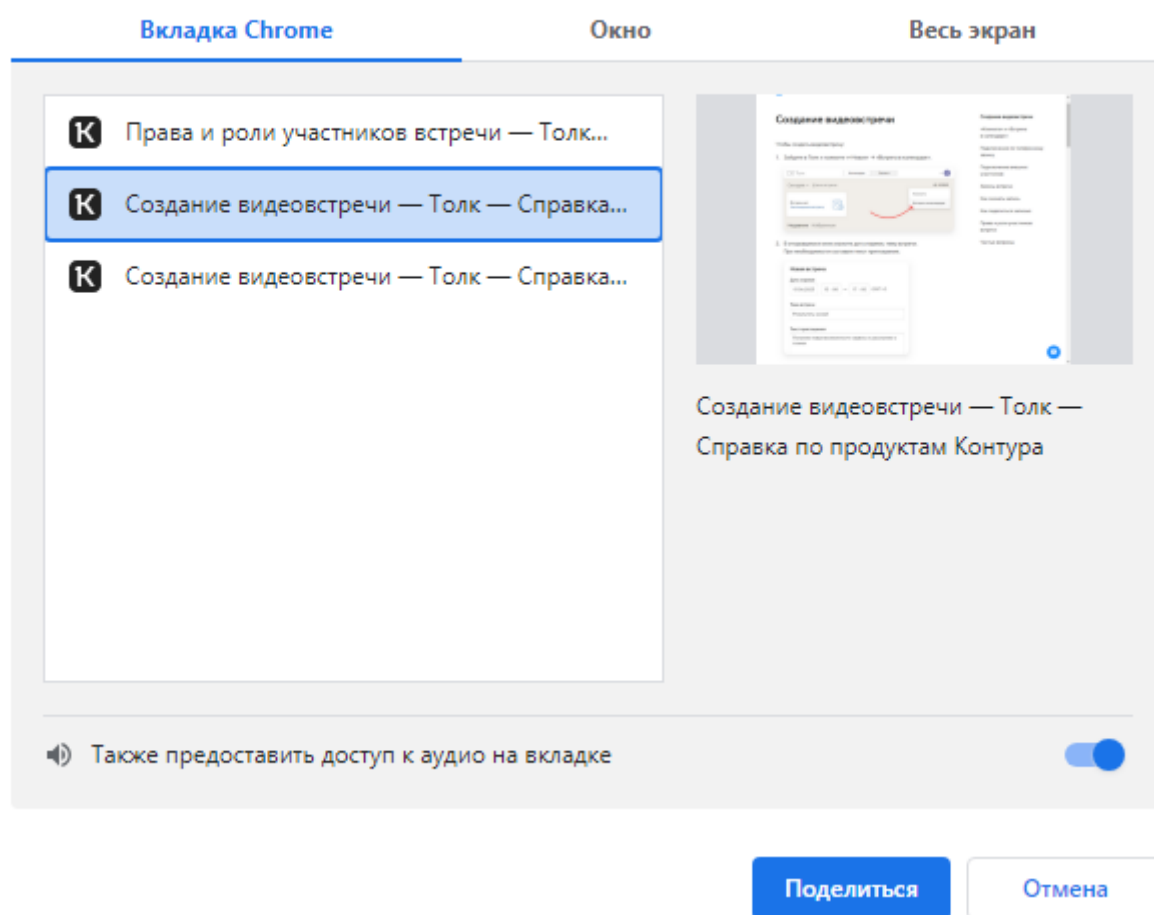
Вкладка Chrome

Окно

Весь экран

Права и роли участников встречи — Толк...

Создание видеовстречи — Толк — Справка...

Создание видеовстречи — Толк — Справка...

Создание видеовстречи

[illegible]

Создание видеовстречи — Толк — Справка по продуктам Контура

Также предоставить доступ к аудио на вкладке

Поделиться

Отмена